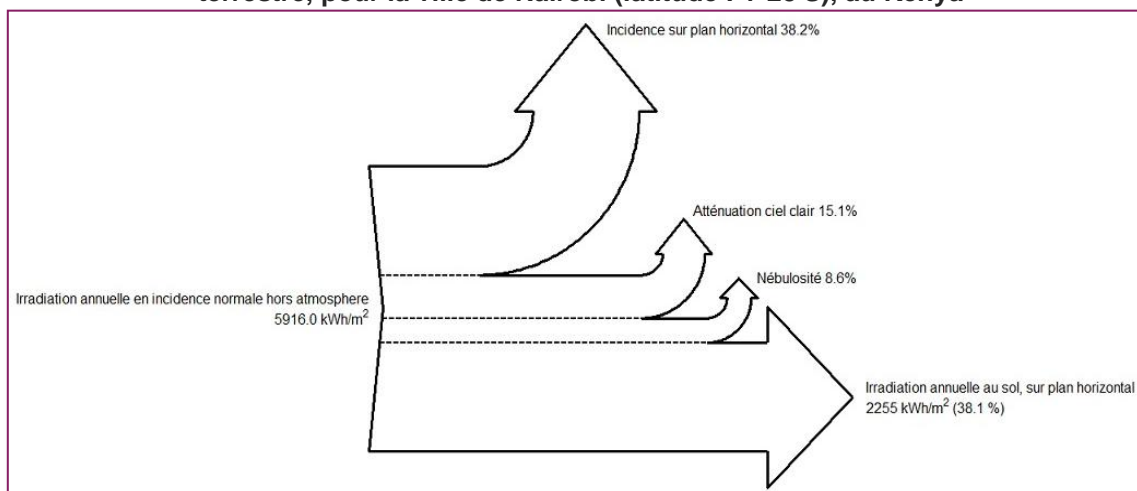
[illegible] terrestre, pour la ville de Nairobi (latitude 1°16'S), au Kenya

Incidence sur plan horizontal 38.2%

Atténuation ciel clair 15.1%

Nébulosité 8.6%

Irradiation annuelle en incidence normale hors atmosphere 5916.0 kWh/m$^2$

Irradiation annuelle au sol, sur plan horizontal 2255 kWh/m$^2$ (38.1 %)